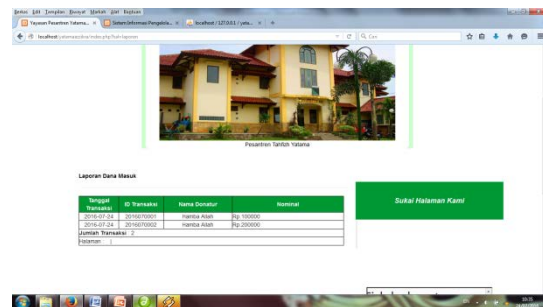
Berkas Edit Tampilan Riwayat Markah Alat Bantuan

Yayasan Pesantren Yatama... | Sistem Informasi Pengelola... | localhost / 127.0.0.1 / yata... | +

localhost/yatamaonline/index.php/flah/laporan

Cari

Pesantren Tahfizh Yatama

Laporan Dana Masuk

| Tanggal Transaksi | ID Transaksi | Nama Donatur | Nominal |
|---|---|---|---|
| 2016-07-24 | 20160700001 | Hamba Allah | Rp.100000 |
| 2016-07-24 | 20160700002 | Hamba Allah | Rp.200000 |
| Jumlah Transaksi : 2 | | | |
| Halaman : 1 | | | |

Sukai Halaman Kami